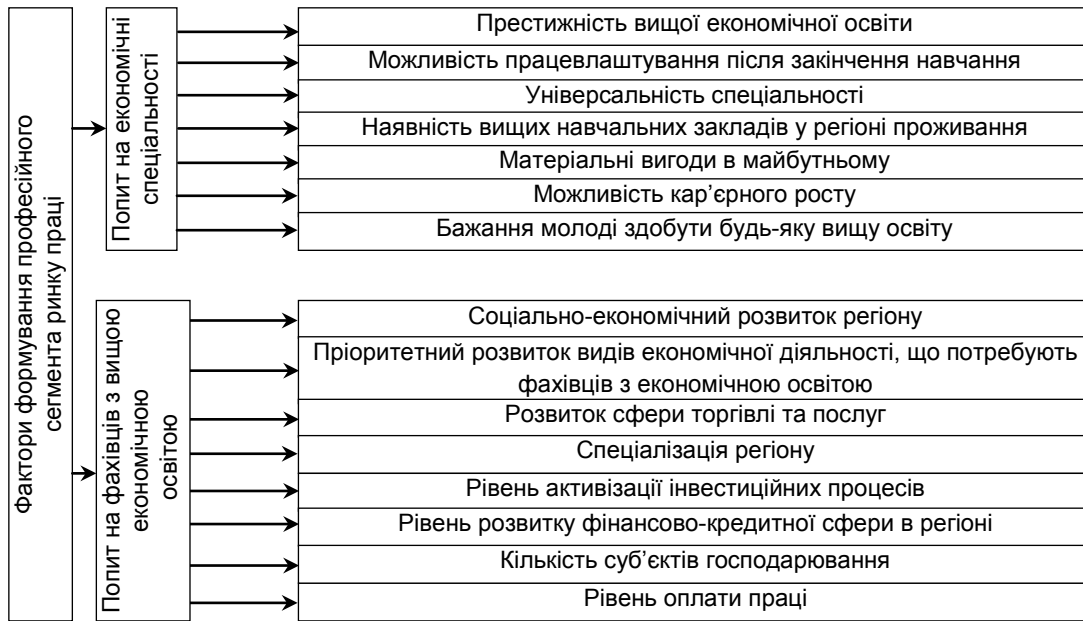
Фактори формування професійного сегмента ринку праці

Попит на економічні спеціальності

Престижність вищої економічної освіти

Можливість працевлаштування після закінчення навчання

Універсальність спеціальності

Наявність вищих навчальних закладів у регіоні проживання

Матеріальні вигоди в майбутньому

Можливість кар'єрного росту

Бажання молоді здобути будь-яку вищу освіту

Попит на фахівців з вищою економічною освітою

Соціально-економічний розвиток регіону

Пріоритетний розвиток видів економічної діяльності, що потребують фахівців з економічною освітою

Розвиток сфери торгівлі та послуг

Спеціалізація регіону

Рівень активізації інвестиційних процесів

Рівень розвитку фінансово-кредитної сфери в регіоні

Кількість суб'єктів господарювання

Рівень оплати праці